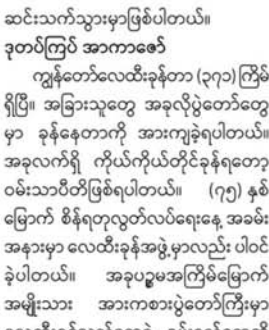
ဆင်းသက်သွားမှာဖြစ်ပါတယ်။
ဒုတိယကြပ် အာကာဇော်
ကျွန်တော်လေထီးခုန်တာ (၃၇၃) ကြိမ် ရှိပြီ။ အခြားသူတွေ အခုလိုပွဲတော်တွေမှာ ခုန်နေတာကို အားကျခဲ့ရပါတယ်။ အခုလက်ရှိ ကိုယ်ကိုယ်တိုင်ခုန်ရတော့ ဝမ်းသာပီတိဖြစ်ရပါတယ်။ (၇၅) နှစ်မြောက် စိန်ရတုလွတ်လပ်ရေးနေ့ အခမ်းအနားမှာ လေထီးခုန်အဖွဲ့မှာလည်း ပါဝင်ခဲ့ပါတယ်။ အခုပဉ္စမအကြိမ်မြောက် အမျိုးသား အားကစားပွဲတော်ကြီးမှာ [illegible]